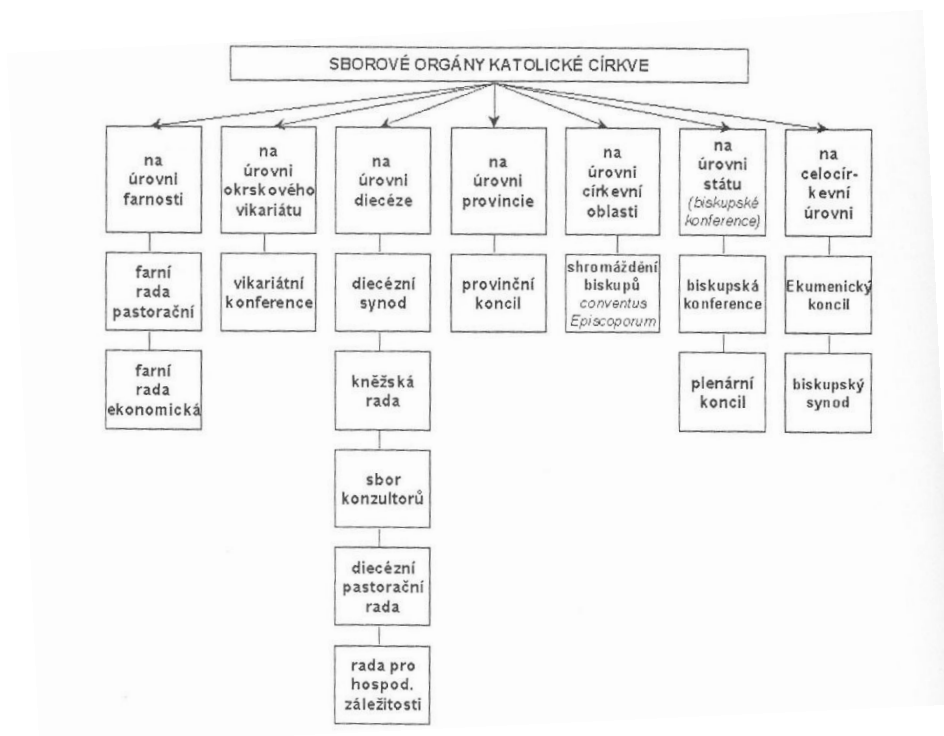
SBOROVÉ ORGÁNY KATOLICKÉ CÍRKVE

na úrovni farnosti

farní rada pastorační

farní rada ekonomická

na úrovni okrskového vikariátu

vikariátní konference

na úrovni diecéze

diecézní synod

kněžská rada

sbor konzultorů

diecézní pastorační rada

rada pro hospod. záležitostí

na úrovni provincie

provinční koncil

na úrovni církevní oblasti

shromáždění biskupů *conventus Episcoporum*

na úrovni státu (*biskupské konference*)

biskupská konference

plenární koncil

na celocírkevní úrovni

Ekumenický koncil

biskupský synod